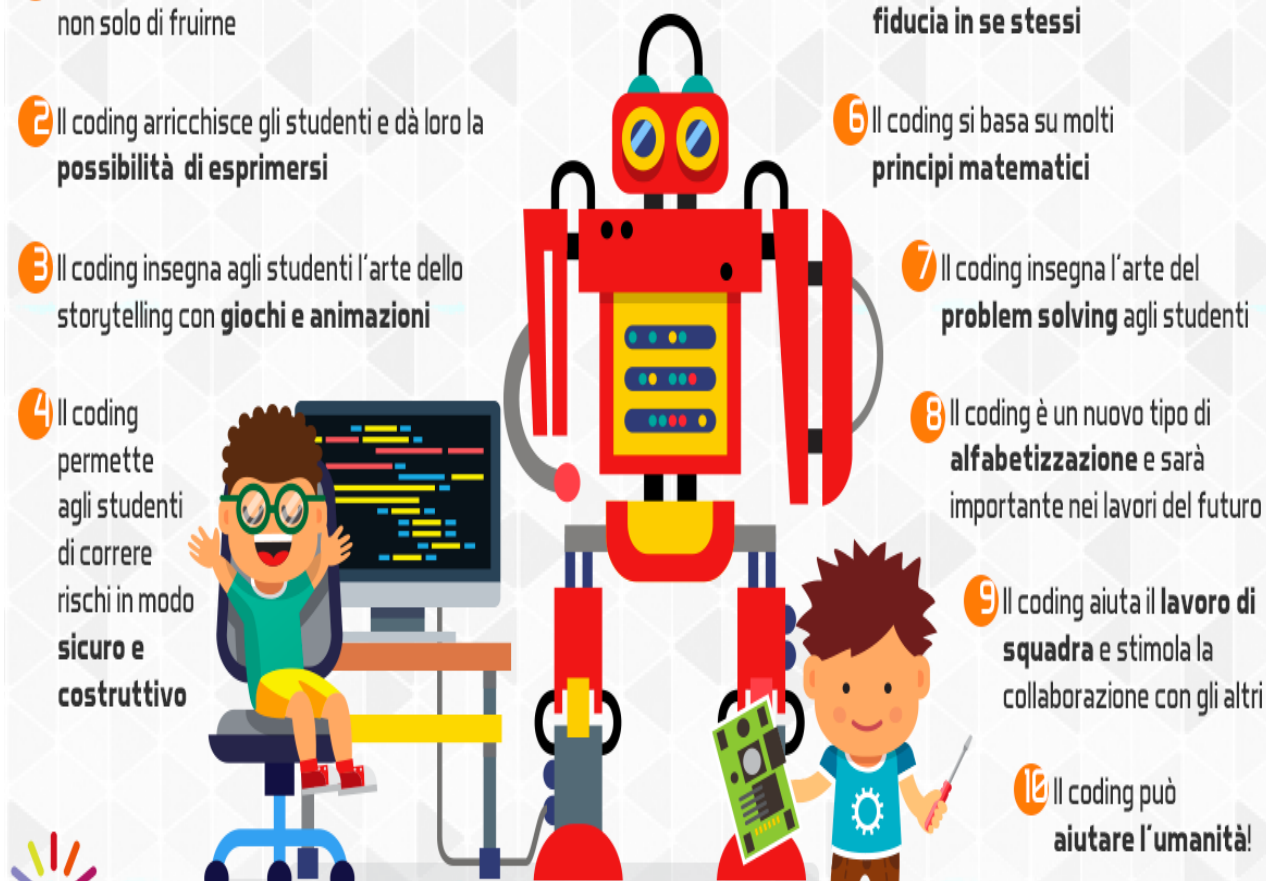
non solo di fruirne

fiducia in se stessi

2 Il coding arricchisce gli studenti e dà loro la **possibilità di esprimersi**

6 Il coding si basa su molti **principi matematici**

3 Il coding insegna agli studenti l'arte dello storytelling con **giochi e animazioni**

7 Il coding insegna l'arte del **problem solving** agli studenti

4 Il coding permette agli studenti di correre rischi in modo **sicuro e costruttivo**

8 Il coding è un nuovo tipo di **alfabetizzazione** e sarà importante nei lavori del futuro

9 Il coding aiuta il **lavoro di squadra** e stimola la collaborazione con gli altri

10 Il coding può **aiutare l'umanità**!